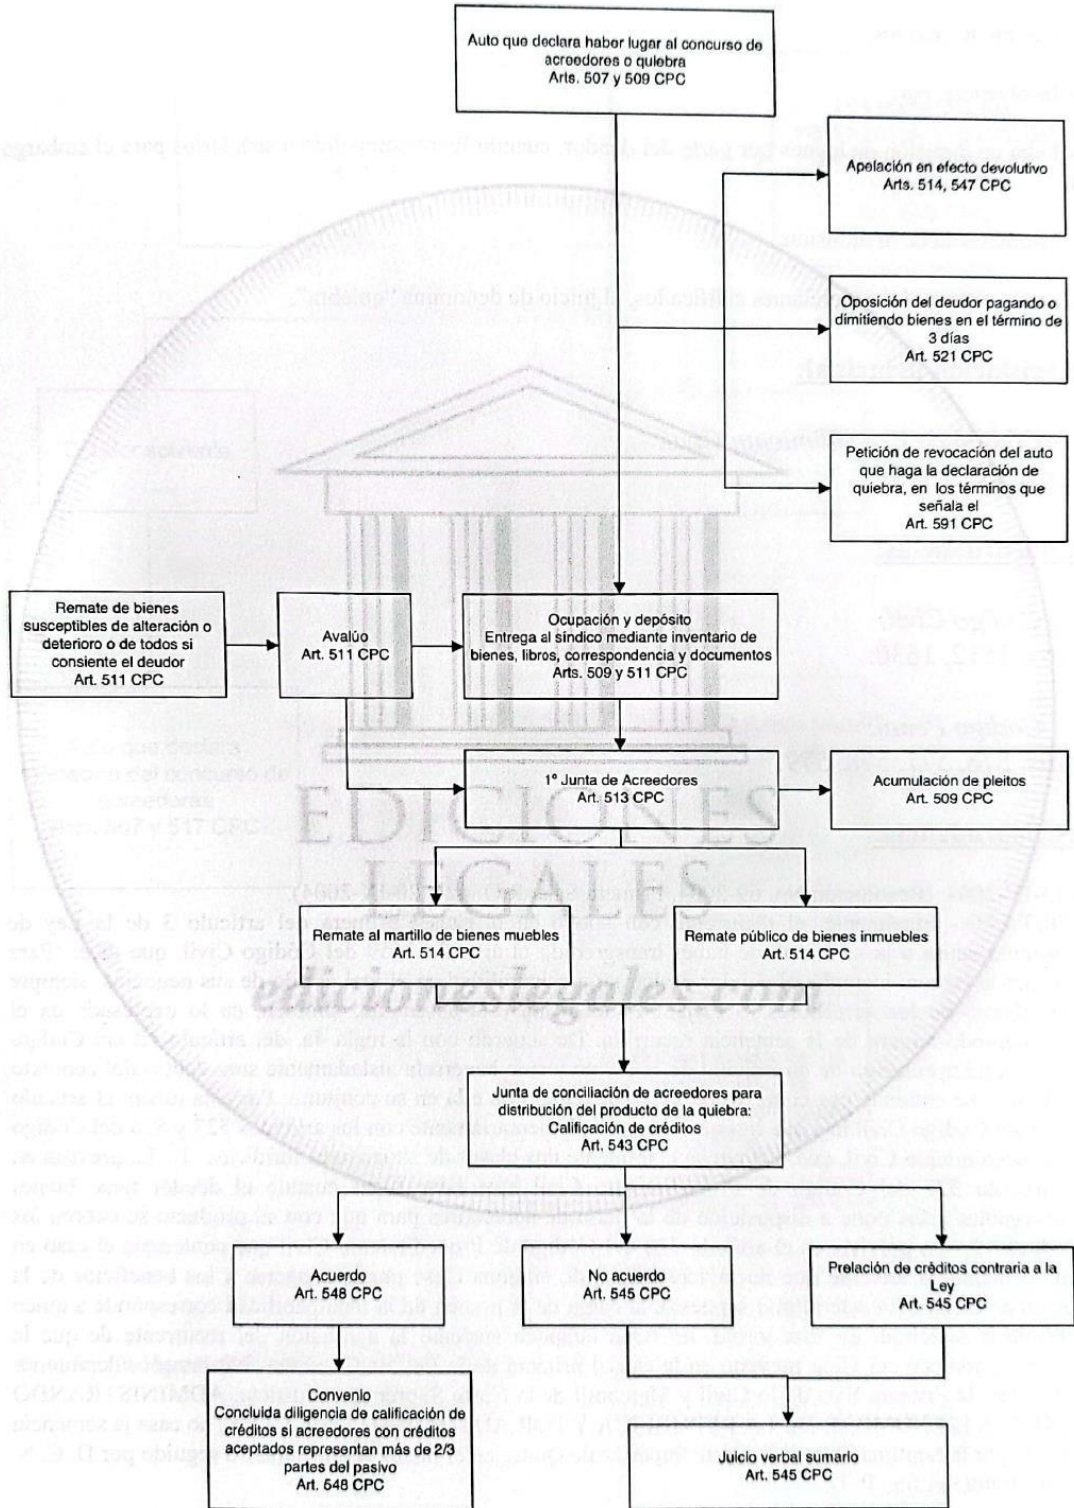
Auto que declara haber lugar al concurso de acreedores o quiebra
Arts. 507 y 509 CPC

Apelación en efecto devolutivo
Arts. 514, 547 CPC

Oposición del deudor pagando o dimitiendo bienes en el término de 3 días
Art. 521 CPC

Petición de revocación del auto que haga la declaración de quiebra, en los términos que señala el
Art. 591 CPC

Remate de bienes susceptibles de alteración o deterioro o de todos si consiente el deudor
Art. 511 CPC

Avalúo
Art. 511 CPC

Ocupación y depósito
Entrega al síndico mediante inventario de bienes, libros, correspondencia y documentos
Arts. 509 y 511 CPC

1º Junta de Acreedores
Art. 513 CPC

Acumulación de pleitos
Art. 509 CPC

EDICIONES LEGALES
edicioneslegales.com

Remate al martillo de bienes muebles
Art. 514 CPC

Remate público de bienes inmuebles
Art. 514 CPC

Junta de conciliación de acreedores para distribución del producto de la quiebra:
Calificación de créditos
Art. 543 CPC

Acuerdo
Art. 548 CPC

No acuerdo
Art. 545 CPC

Prelación de créditos contraria a la Ley
Art. 545 CPC

Convenio
Concluida diligencia de calificación de créditos si acreedores con créditos aceptados representan más de 2/3 partes del pasivo
Art. 548 CPC

Juicio verbal sumario
Art. 545 CPC